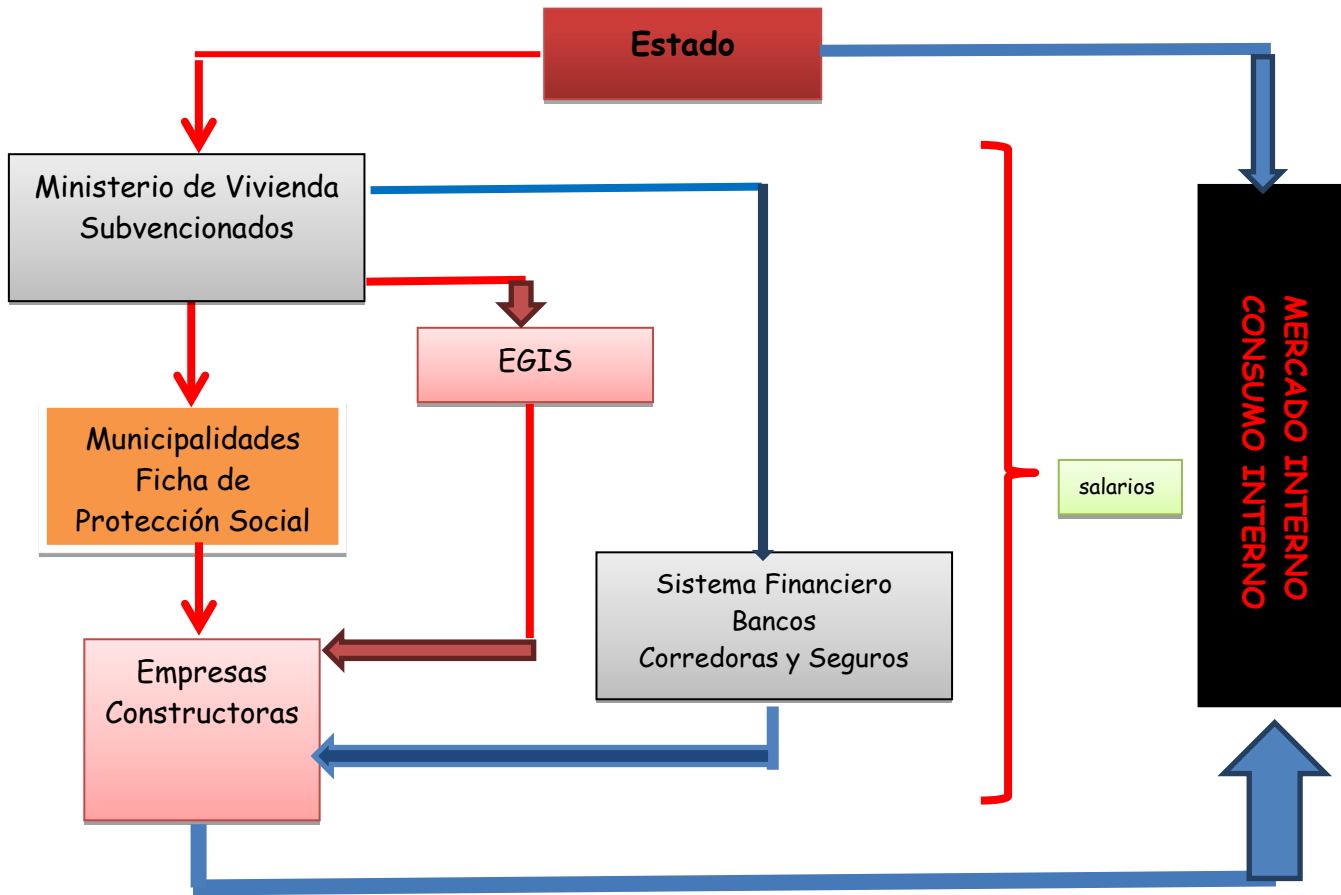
Estado

Ministerio de Vivienda
Subvencionados

EGIS

Municipalidades
Ficha de
Protección Social

Sistema Financiero
Bancos
Corredoras y Seguros

Empresas
Constructoras

salarios

MERCADO INTERNO
CONSUMO INTERNO